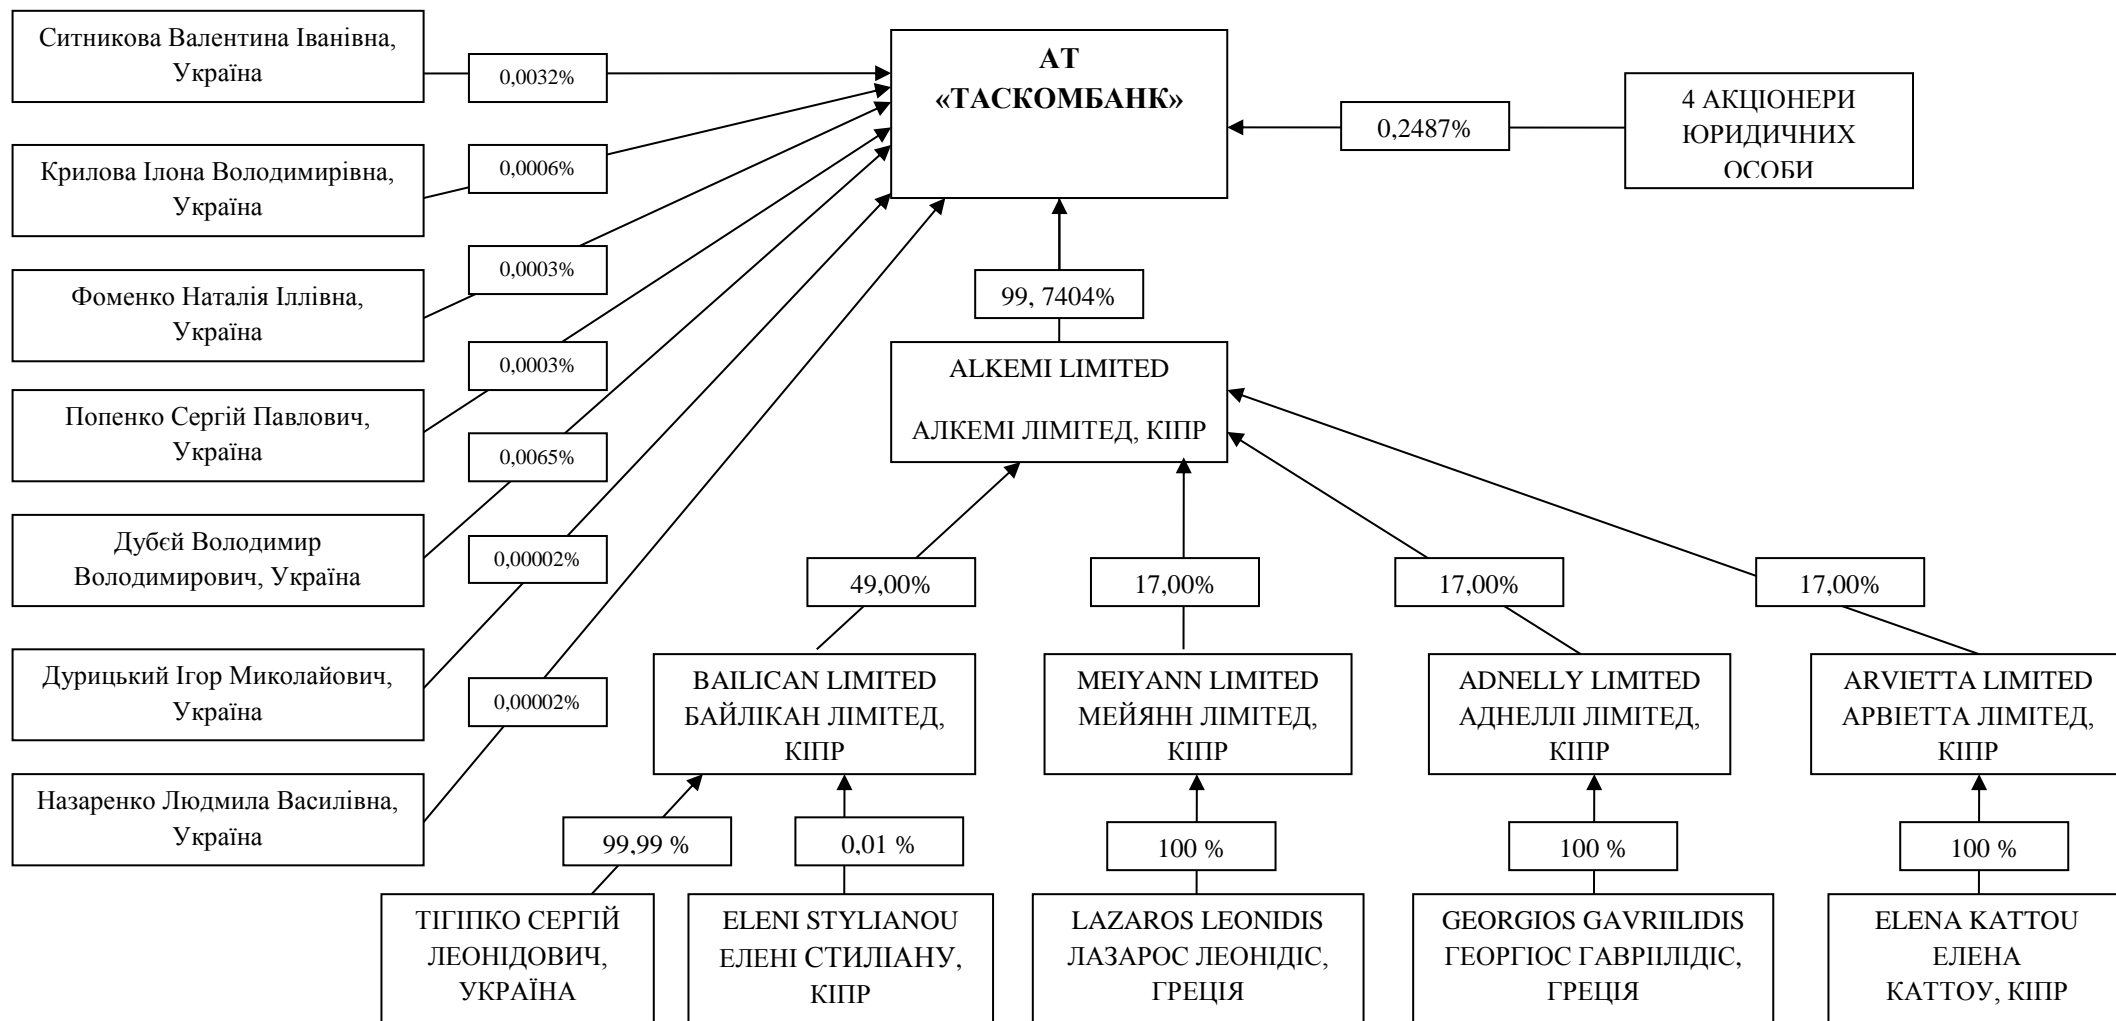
Ситникова Валентина Іванівна, Україна

0,0032%

Крилова Ілона Володимирівна, Україна

0,0006%

Фоменко Наталія Іллівна, Україна

0,0003%

Попенко Сергій Павлович, Україна

0,0003%

Дубєй Володимир Володимирович, Україна

0,0065%

Дурицький Ігор Миколайович, Україна

0,00002%

Назаренко Людмила Василівна, Україна

0,00002%

АТ «ТАСКОМБАНК»

0,2487%

4 АКЦІОНЕРИ ЮРИДИЧНИХ ОСОБИ

99, 7404%

ALKEMI LIMITED

АЛКЕМІ ЛІМІТЕД, КІПР

49,00%

17,00%

17,00%

17,00%

BAILICAN LIMITED БАЙЛІКАН ЛІМІТЕД, КІПР

MEIYANN LIMITED МЕЙЯНН ЛІМІТЕД, КІПР

ADNELLY LIMITED АДНЕЛЛІ ЛІМІТЕД, КІПР

ARVIETTA LIMITED АРВІЕТТА ЛІМІТЕД, КІПР

99,99 %

0,01 %

100 %

100 %

100 %

ТІГІПКО СЕРГІЙ ЛЕОНІДОВИЧ, УКРАЇНА

ELENI STYLIANOU ЕЛЕНІ СТИЛІАНУ, КІПР

LAZAROS LEONIDIS ЛАЗАРОС ЛЕОНІДІС, ГРЕЦІЯ

GEORGIOS GAVRIILIDIS ГЕОРГІОС ГАВРІІЛІДІС, ГРЕЦІЯ

ELENA KATTOU ЕЛЕНА КАТТОУ, КІПР